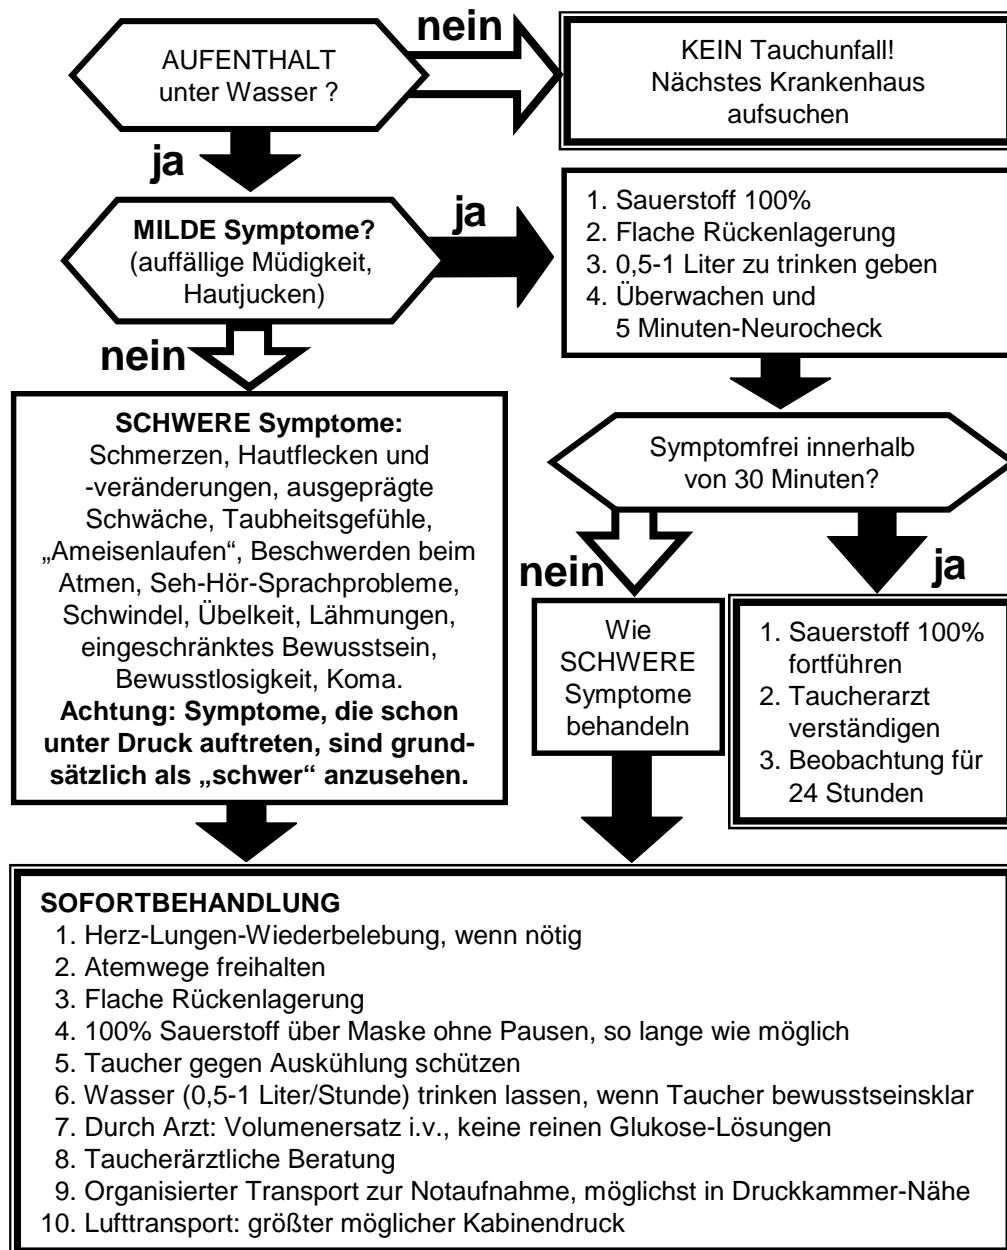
AUFENTHALT unter Wasser ?

nein

KEIN Tauchunfall! Nächstes Krankenhaus aufsuchen

ja

MILDE Symptome? (auffällige Müdigkeit, Hautjucken)

ja

1. Sauerstoff 100%
2. Flache Rückenlagerung
3. 0,5-1 Liter zu trinken geben
4. Überwachen und 5 Minuten-Neurocheck

nein

**SCHWERE Symptome:** Schmerzen, Hautflecken und -veränderungen, ausgeprägte Schwäche, Taubheitsgefühle, „Ameisenlaufen", Beschwerden beim Atmen, Seh-Hör-Sprachprobleme, Schwindel, Übelkeit, Lähmungen, eingeschränktes Bewusstsein, Bewusstlosigkeit, Koma. **Achtung: Symptome, die schon unter Druck auftreten, sind grundsätzlich als „schwer" anzusehen.**

Symptomfrei innerhalb von 30 Minuten?

nein

ja

Wie SCHWERE Symptome behandeln

1. Sauerstoff 100% fortführen
2. Taucherarzt verständigen
3. Beobachtung für 24 Stunden

**SOFORTBEHANDLUNG**
1. Herz-Lungen-Wiederbelebung, wenn nötig
2. Atemwege freihalten
3. Flache Rückenlagerung
4. 100% Sauerstoff über Maske ohne Pausen, so lange wie möglich
5. Taucher gegen Auskühlung schützen
6. Wasser (0,5-1 Liter/Stunde) trinken lassen, wenn Taucher bewusstseinsklar
7. Durch Arzt: Volumenersatz i.v., keine reinen Glukose-Lösungen
8. Taucherärztliche Beratung
9. Organisierter Transport zur Notaufnahme, möglichst in Druckkammer-Nähe
10. Lufttransport: größter möglicher Kabinendruck